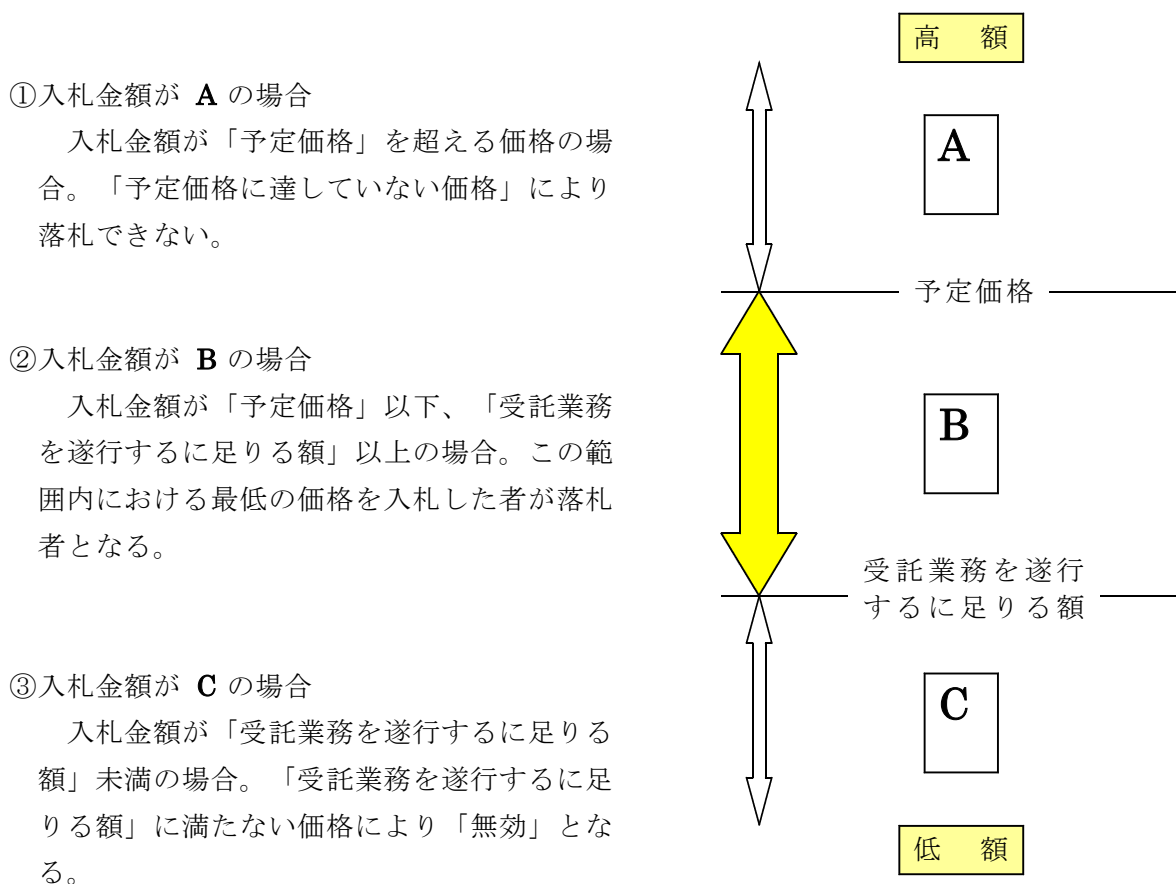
①入札金額が A の場合
入札金額が「予定価格」を超える価格の場合。「予定価格に達していない価格」により落札できない。

②入札金額が B の場合
入札金額が「予定価格」以下、「受託業務を遂行するに足りる額」以上の場合。この範囲内における最低の価格を入札した者が落札者となる。

③入札金額が C の場合
入札金額が「受託業務を遂行するに足りる額」未満の場合。「受託業務を遂行するに足りる額」に満たない価格により「無効」となる。

高 額

A

予定価格

B

受託業務を遂行するに足りる額

C

低 額